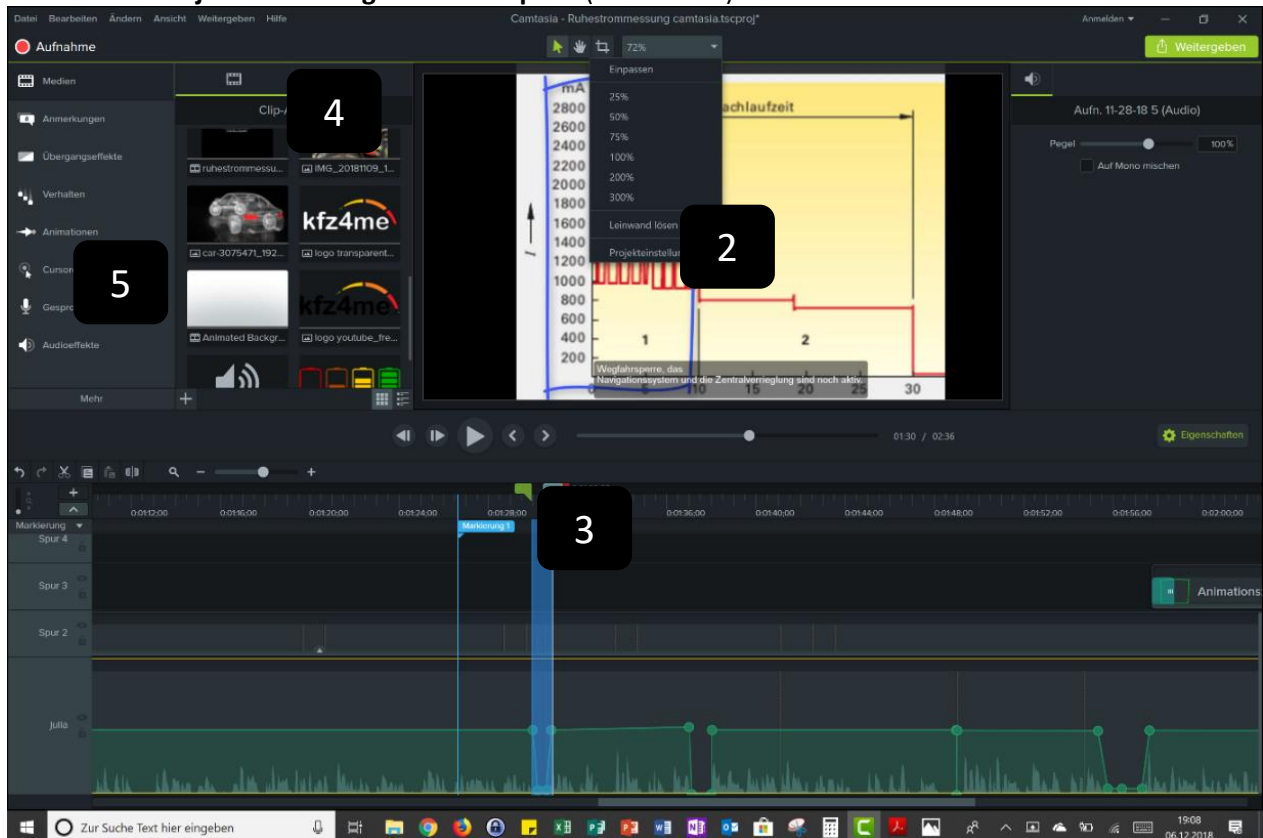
Datei Bearbeiten Ändern Ansicht Weitergeben Hilfe

Camtasia - Ruhestrommessung camtasia.tscproj*

Anmelden

Aufnahme

72%

Weitergeben

Medien

Anmerkungen

Übergangseffekte

Verhalten

Animationen

Cursor

Gespro

Audioeffekte

Mehr

Clip-

4

ruhestrommessu...

IMG_20181109_1...

car-3075471_192...

kfz4me

logo transparent...

kfz4me

Animated Backgr...

logo youtube_fre...

Einpassen

25%

50%

75%

100%

200%

300%

Leinwand lösen

Projekteinstellu

2

5

mA

2800

2600

2400

2200

2000

1800

1600

1400

1200

1000

800

600

400

200

achlaufzeit

1

2

10

15

20

25

30

Wegfahrsperre, das Navigationssystem und die Zentralverrieglung sind noch aktiv.

Aufn. 11-28-18 5 (Audio)

Pegel

100%

Auf Mono mischen

01:30 / 02:36

Eigenschaften

0:01:12;00

0:01:16;00

0:01:20;00

0:01:24;00

0:01:28;00

0:01:36;00

0:01:40;00

0:01:44;00

0:01:48;00

0:01:52;00

0:01:56;00

0:02:00;00

Markierung

Markierung 1

3

Spur 4

Spur 3

Spur 2

Julia

Animations

Zur Suche Text hier eingeben

19:08
06.12.2018